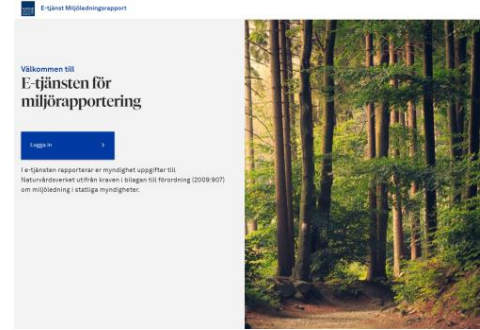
E-tjänst Miljöledningsrapport

Välkommen till

E-tjänsten för miljörapportering

Logga in >

I e-tjänsten rapporterar er myndighet uppgifter till Naturvårdsverket utifrån kraven i bilagan till förordning (2009:907) om miljöledning i statliga myndigheter.